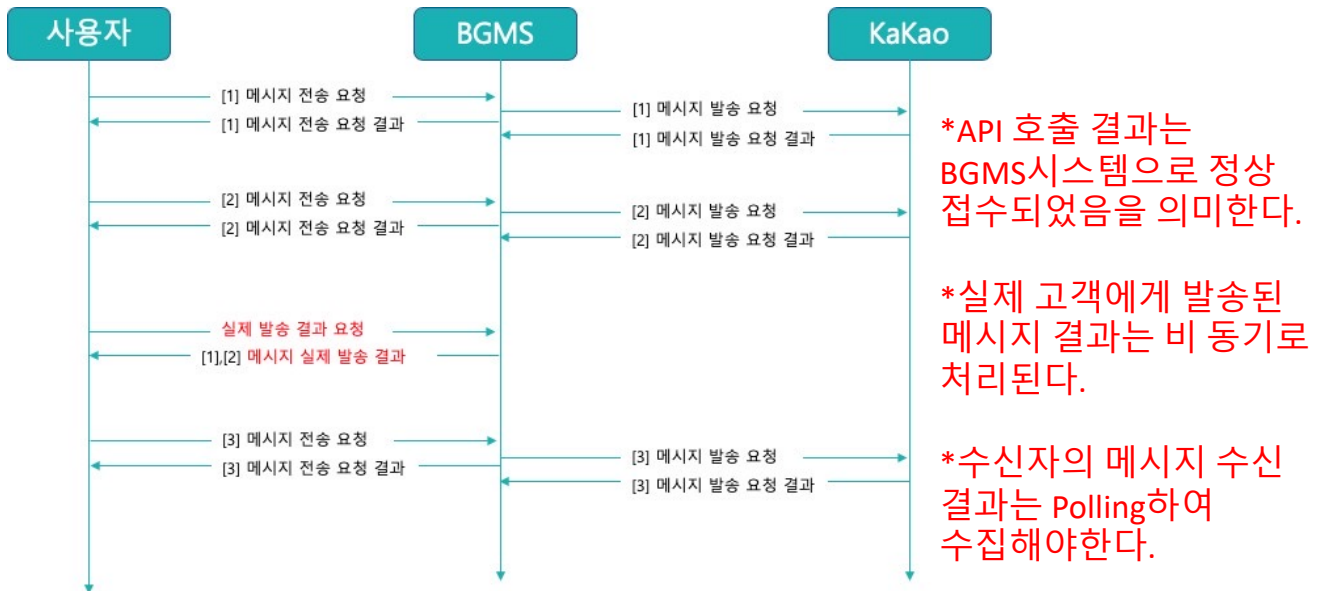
사용자

BGMS

KaKao

[1] 메시지 전송 요청

[1] 메시지 전송 요청 결과

[1] 메시지 발송 요청

[1] 메시지 발송 요청 결과

[2] 메시지 전송 요청

[2] 메시지 전송 요청 결과

[2] 메시지 발송 요청

[2] 메시지 발송 요청 결과

실제 발송 결과 요청

[1],[2] 메시지 실제 발송 결과

[3] 메시지 전송 요청

[3] 메시지 전송 요청 결과

[3] 메시지 발송 요청

[3] 메시지 발송 요청 결과

*API 호출 결과는 BGMS시스템으로 정상 접수되었음을 의미한다.

*실제 고객에게 발송된 메시지 결과는 비 동기로 처리된다.

*수신자의 메시지 수신 결과는 Polling하여 수집해야한다.